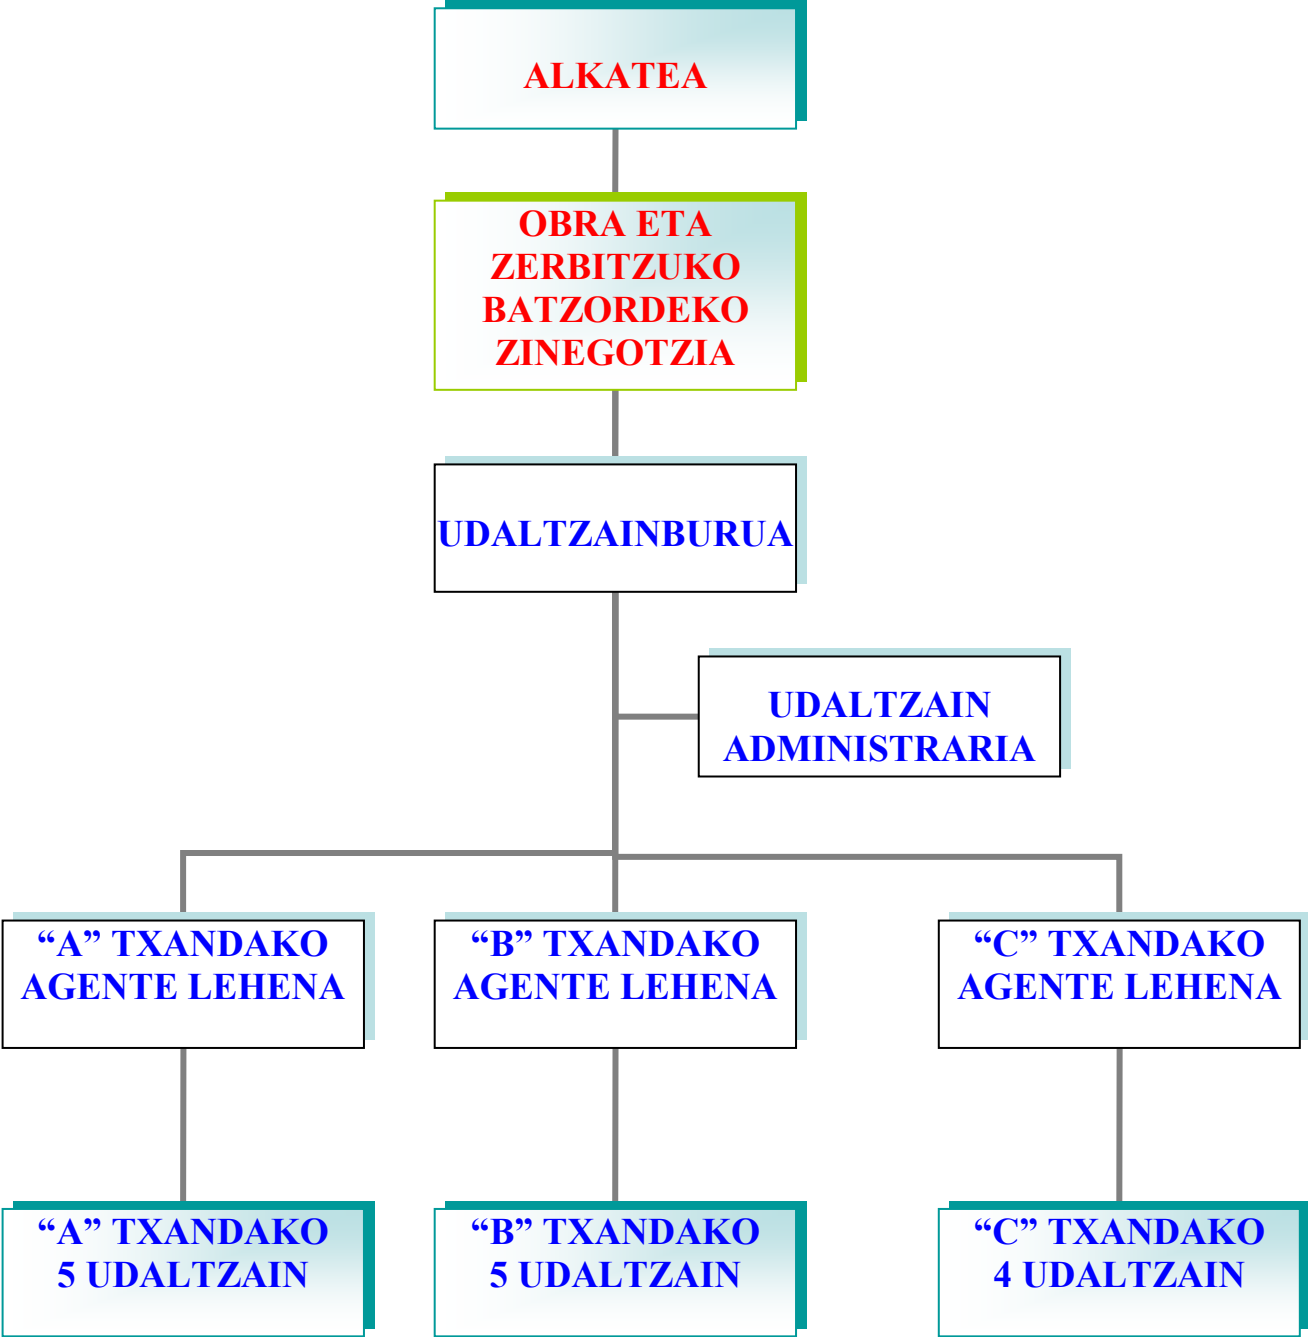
ALKATEA

OBRA ETA ZERBITZUKO BATZORDEKO ZINEGOTZIA

UDALTZAINBURUA

UDALTZAIN ADMINISTRARIA

“A” TXANDAKO AGENTE LEHENA

“B” TXANDAKO AGENTE LEHENA

“C” TXANDAKO AGENTE LEHENA

“A” TXANDAKO 5 UDALTZAIN

“B” TXANDAKO 5 UDALTZAIN

“C” TXANDAKO 4 UDALTZAIN